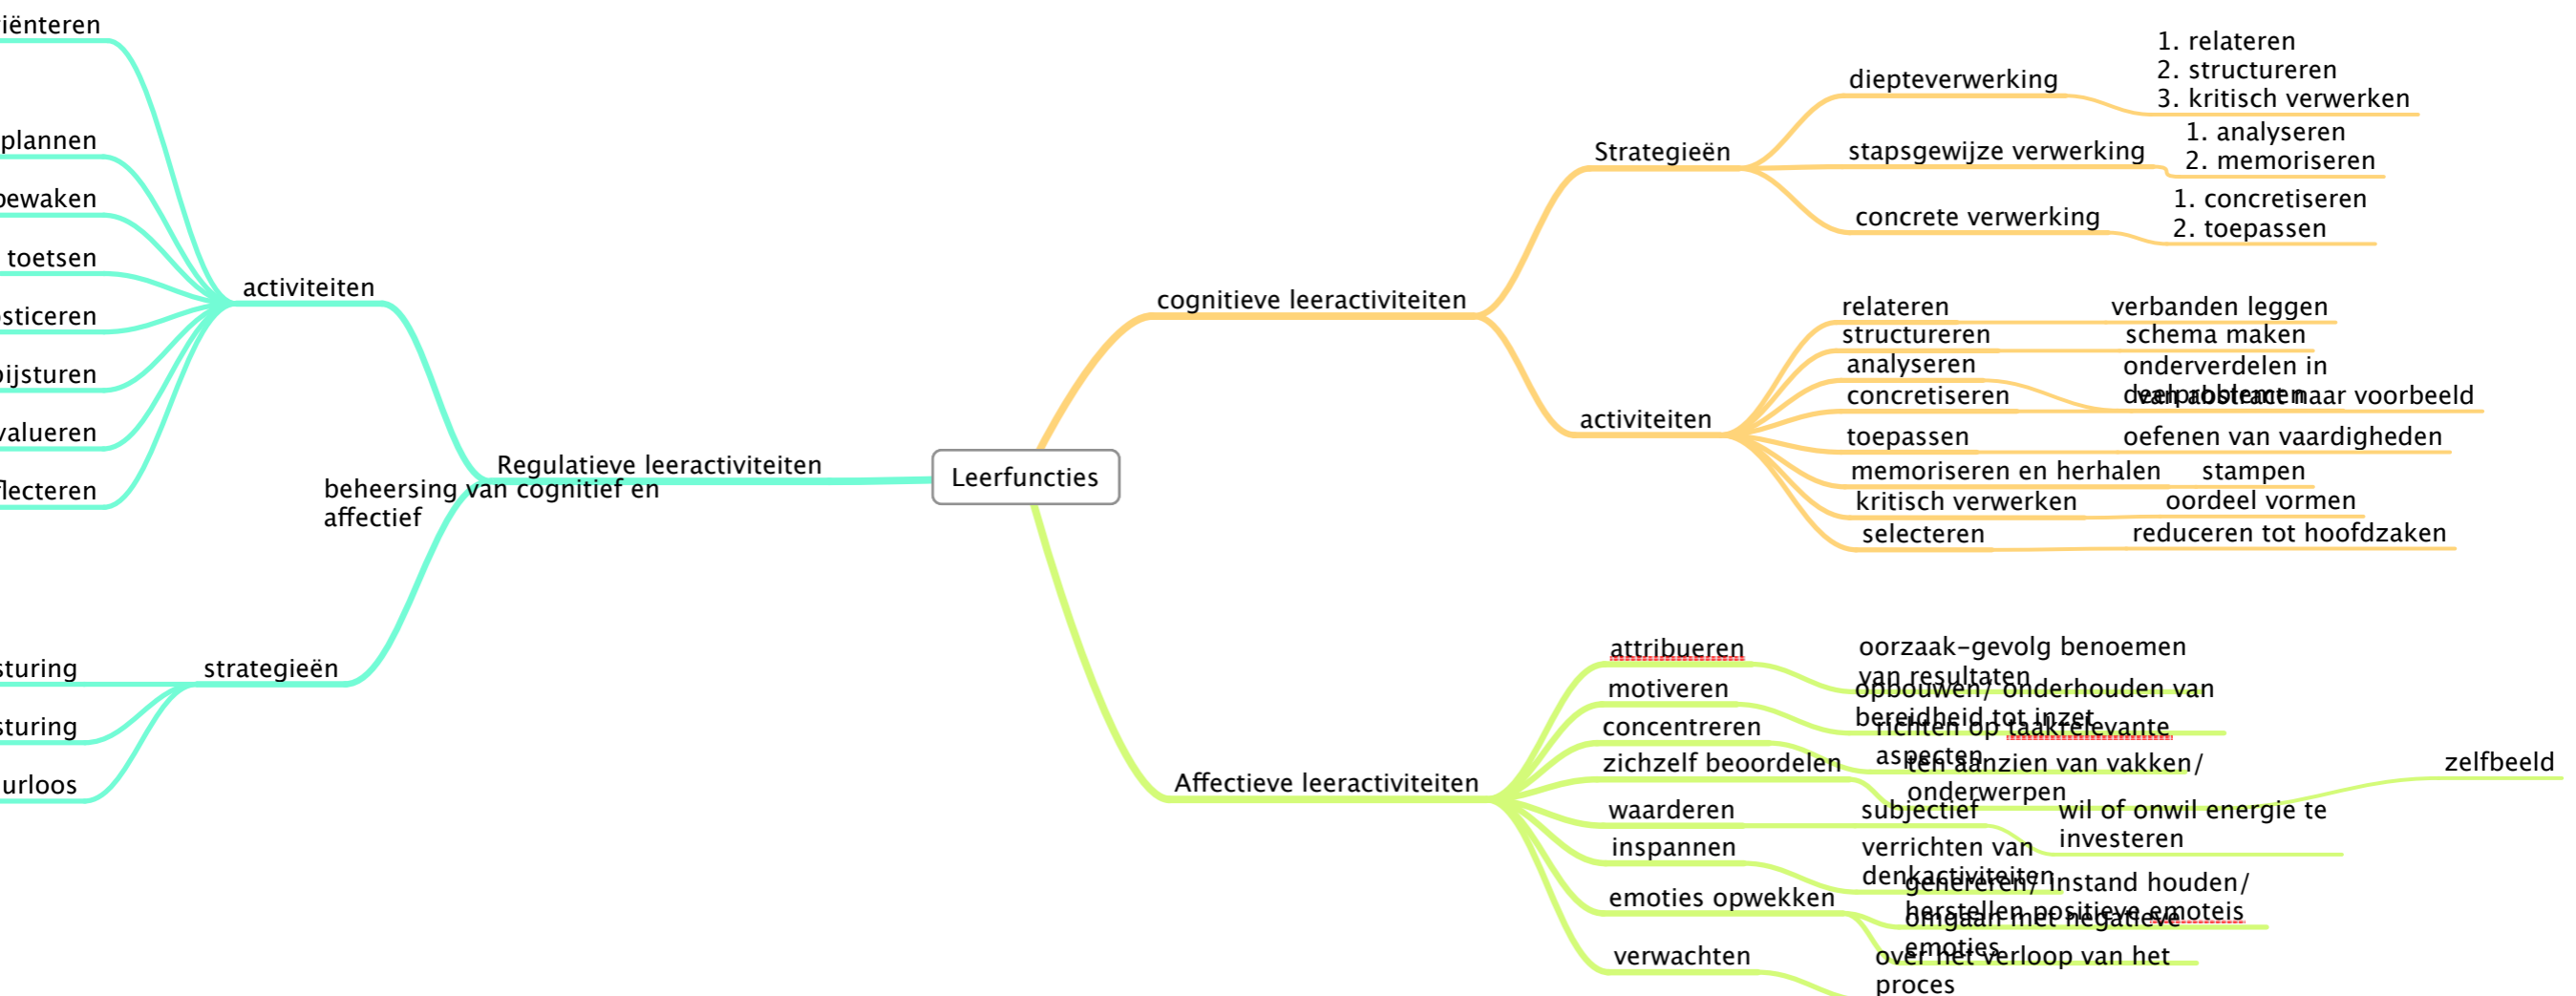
Leerfuncties

cognitieve leeractiviteiten

Strategieën

diepteverwerking
1. relateren
2. structureren
3. kritisch verwerken

stapsgewijze verwerking
1. analyseren
2. memoriseren

concrete verwerking
1. concretiseren
2. toepassen

activiteiten

relateren verbanden leggen
structureren schema maken
analyseren onderverdelen in deelproblemen
concretiseren van abstract naar voorbeeld
toepassen oefenen van vaardigheden
memoriseren en herhalen stampen
kritisch verwerken oordeel vormen
selecteren reduceren tot hoofdzaken

Affectieve leeractiviteiten

attribueren oorzaak-gevolg benoemen van resultaten
motiveren opbouwen/ onderhouden van bereidheid tot inzet
concentreren richten op taakrelevante aspecten
zichzelf beoordelen ten aanzien van vakken/ onderwerpen
zelfbeeld
waarderen subjectief
wil of onwil energie te investeren
inspannen verrichten van denkactiviteiten
emoties opwekken genereren/ instand houden/ herstellen positieve emoteis
omgaan met negatieve emoties
verwachten over het verloop van het proces

Regulatieve leeractiviteiten

beheersing van cognitief en affectief

activiteiten

iënteren
plannen
bewaken
toetsen
sticeren
bijsturen
valueren
flecteren

strategieën

sturing
sturing
urloos